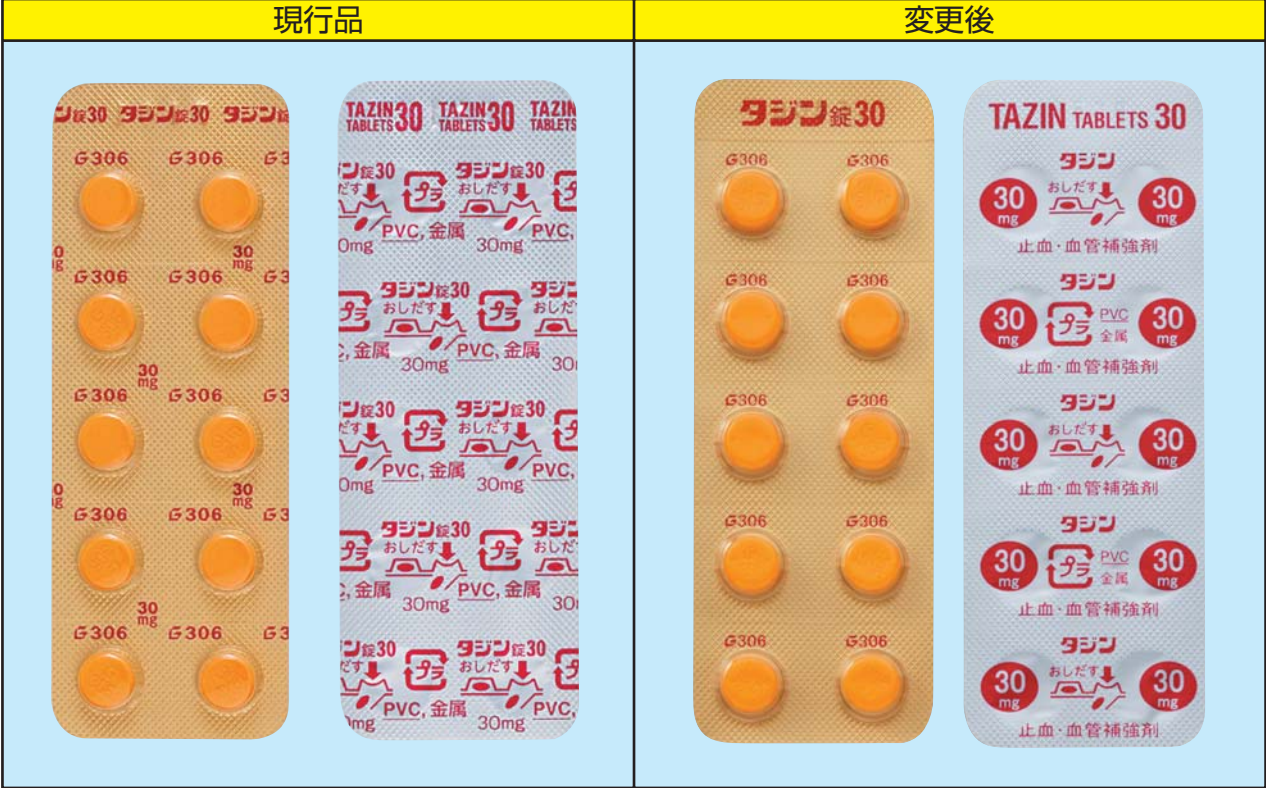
| 現行品 | 変更後 |
|---|---|

錠30 タジン錠30 タジン

G306 G306 G3
30 mg
G306 G306 G3
30 mg
G306 G306
30 mg
G306 G306 G3
30 mg
G306 G306 G3

TAZIN TABLETS 30 TAZIN TABLETS 30 TAZIN TABLETS

ン錠30 プラ タジン錠30 プラ
おしだす おしだす
PVC, 金属
0mg 30mg PVC,

タジン錠30 プラ タジン錠30
おしだす おしだす
C, 金属 PVC, 金属
30mg 30

ン錠30 プラ タジン錠30 プラ
おしだす おしだす
PVC, 金属
0mg 30mg

タジン錠30 タジン
おしだす おしだ
プラ プラ
C, 金属 PVC, 金属
30mg 30

ン錠30 タジン錠30
おしだす プラ おしだす プラ
0mg PVC, 金属 30mg PVC,

タジン錠30

G306 G306
G306 G306
G306 G306
G306 G306
G306 G306

TAZIN TABLETS 30

タジン
30 mg おしだす 30 mg
止血・血管補強剤

タジン
30 mg プラ PVC 金属 30 mg
止血・血管補強剤

タジン
30 mg おしだす 30 mg
止血・血管補強剤

タジン
30 mg プラ PVC 金属 30 mg
止血・血管補強剤

タジン
30 mg おしだす 30 mg
止血・血管補強剤